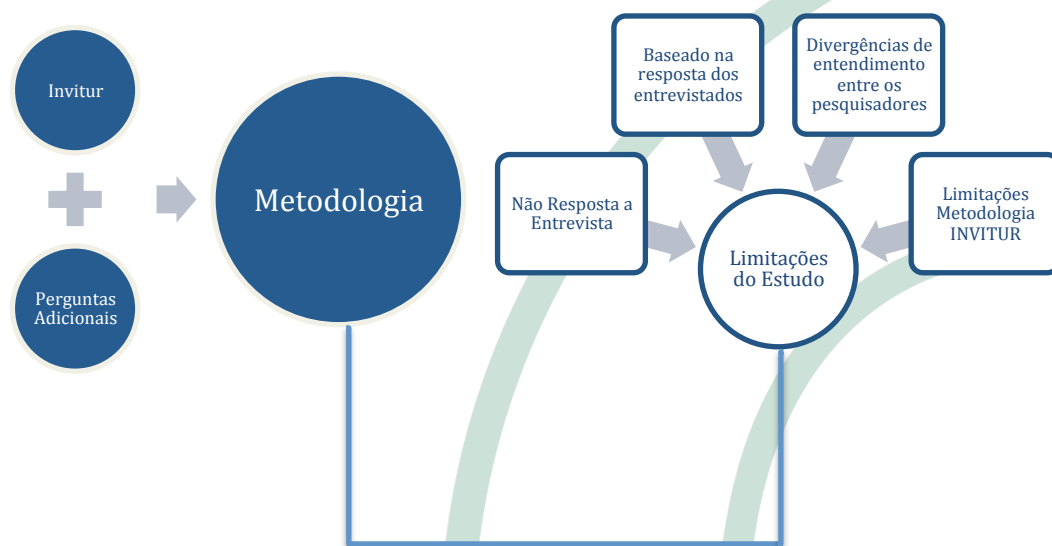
Invitur

Perguntas Adicionais

Metodologia

Baseado na resposta dos entrevistados

Divergências de entendimento entre os pesquisadores

Não Resposta a Entrevista

Limitações do Estudo

Limitações Metodologia INVITUR